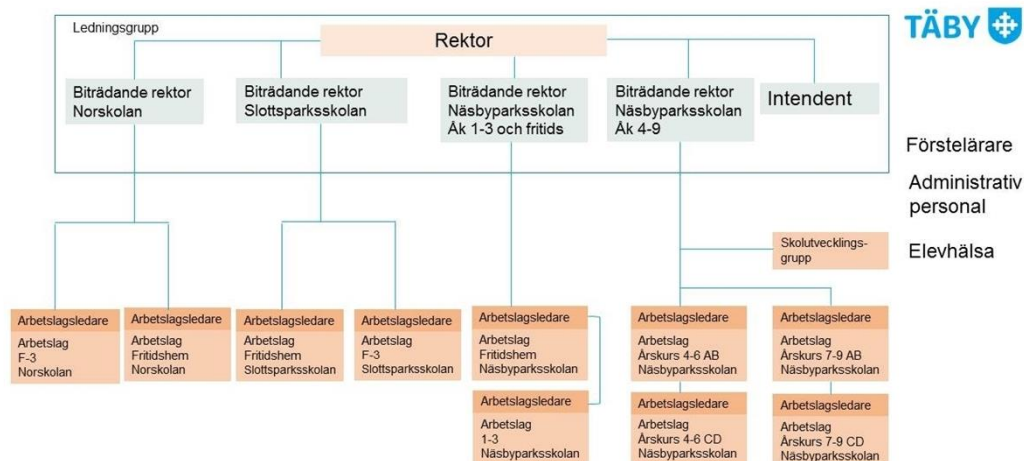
Ledningsgrupp

Rektor

TÄBY

Biträdande rektor Norskolan

Biträdande rektor Slottsparksskolan

Biträdande rektor Näsbyparksskolan Åk 1-3 och fritids

Biträdande rektor Näsbyparksskolan Åk 4-9

Intendent

Förstelärare

Administrativ personal

Elevhälsa

Skolutvecklingsgrupp

Arbetslagsledare
Arbetslag F-3 Norskolan

Arbetslagsledare
Arbetslag Fritidshem Norskolan

Arbetslagsledare
Arbetslag Fritidshem Slottsparksskolan

Arbetslagsledare
Arbetslag F-3 Slottsparksskolan

Arbetslagsledare
Arbetslag Fritidshem Näsbyparksskolan

Arbetslagsledare
Arbetslag 1-3 Näsbyparksskolan

Arbetslagsledare
Arbetslag Årskurs 4-6 AB Näsbyparksskolan

Arbetslagsledare
Arbetslag Årskurs 4-6 CD Näsbyparksskolan

Arbetslagsledare
Arbetslag Årskurs 7-9 AB Näsbyparksskolan

Arbetslagsledare
Arbetslag Årskurs 7-9 CD Näsbyparksskolan